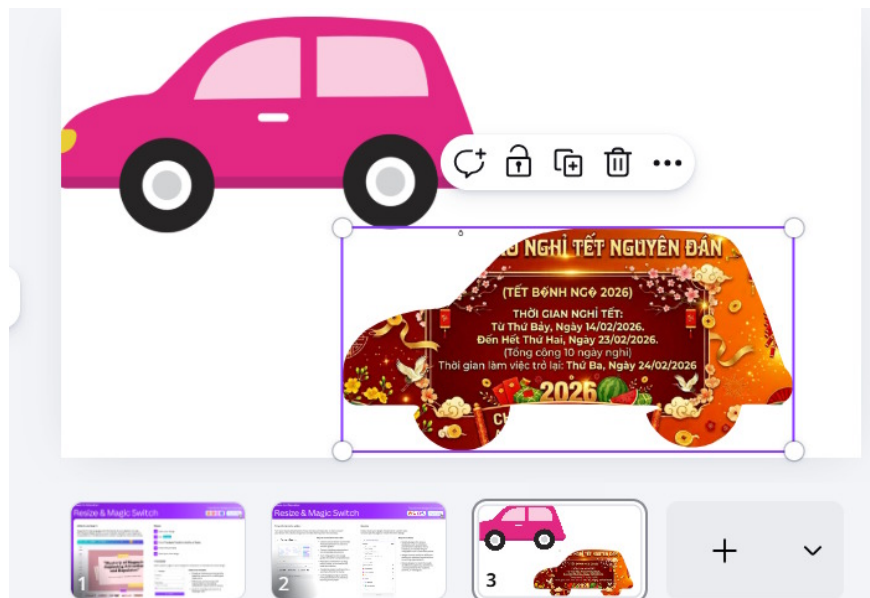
NGHỈ TẾT NGUYÊN ĐÁN

(TẾT BỘNH NGỌ 2026)

THỜI GIAN NGHỈ TẾT:
Từ Thứ Bảy, Ngày 14/02/2026.
Đến Hết Thứ Hai, Ngày 23/02/2026.
(Tổng cộng 10 ngày nghỉ)
Thời gian làm việc trở lại: Thứ Ba, Ngày 24/02/2026

2026

Resize & Magic Switch

Resize & Magic Switch

1

2

3